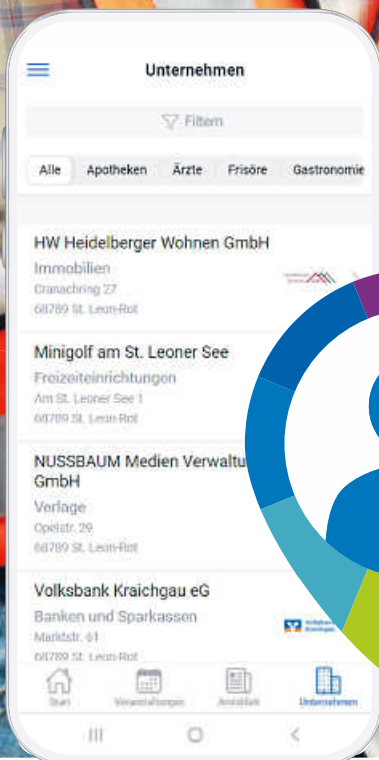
Unternehmen

Filtern

Alle Apotheken Ärzte Frisöre Gastronomie

HW Heidelberger Wohnen GmbH
Immobilien
Cranachring 27
68789 St. Leon-Rot

Minigolf am St. Leoner See
Freizeiteinrichtungen
Am St. Leoner See 1
68789 St. Leon-Rot

NUSSBAUM Medien Verwaltu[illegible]
GmbH
Verlage
Opelstr. 29
68789 St. Leon-Rot

Volksbank Kraichgau eG
Banken und Sparkassen
Marktstr. 61
68789 St. Leon-Rot

Start Veranstaltungen Amtsblatt Unternehmen